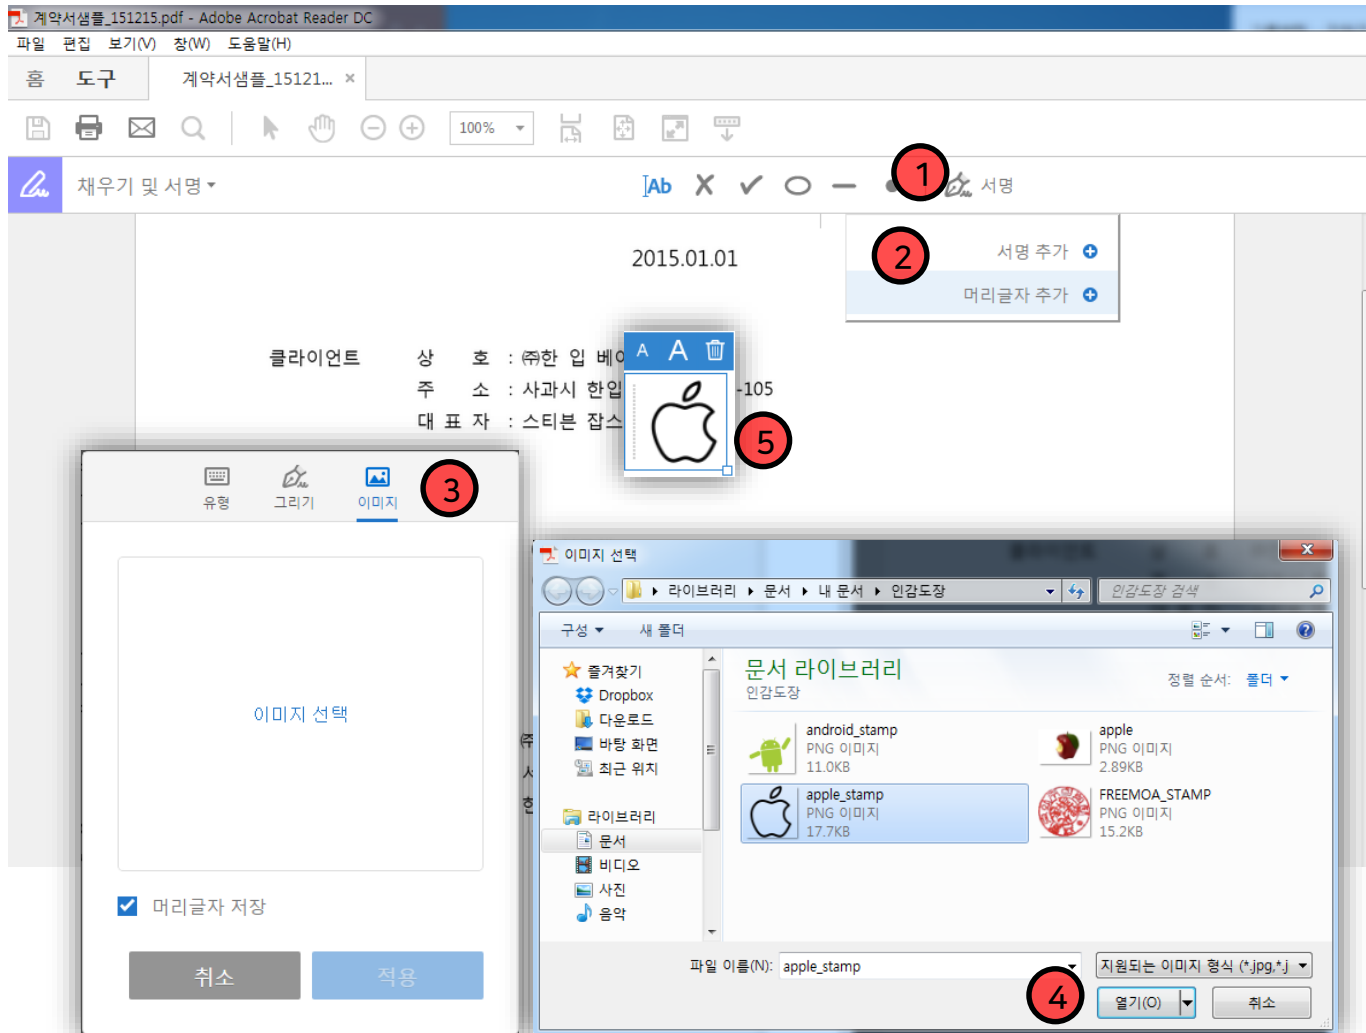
계약서샘플_151215.pdf - Adobe Acrobat Reader DC

파일 편집 보기(V) 창(W) 도움말(H)

홈 도구 계약서샘플_15121... ×

100%

채우기 및 서명 ▾

Ab

1

서명

2

서명 추가

머리글자 추가

2015.01.01

클라이언트 상 호 : ㈜한 입 베이

주 소 : 사과시 한입 -105

대 표 자 : 스티븐 잡스

A A

5

유형 그리기 이미지

3

이미지 선택

머리글자 저장

취소 적용

이미지 선택

라이브러리 ▸ 문서 ▸ 내 문서 ▸ 인감도장

인감도장 검색

구성 ▾ 새 폴더

즐겨찾기
Dropbox
다운로드
바탕 화면
최근 위치

라이브러리
문서
비디오
사진
음악

문서 라이브러리
인감도장

정렬 순서: 폴더 ▾

android_stamp
PNG 이미지
11.0KB

apple
PNG 이미지
2.89KB

apple_stamp
PNG 이미지
17.7KB

FREEMOA_STAMP
PNG 이미지
15.2KB

파일 이름(N): apple_stamp

지원되는 이미지 형식 (*.jpg,*.j

4

열기(O) 취소